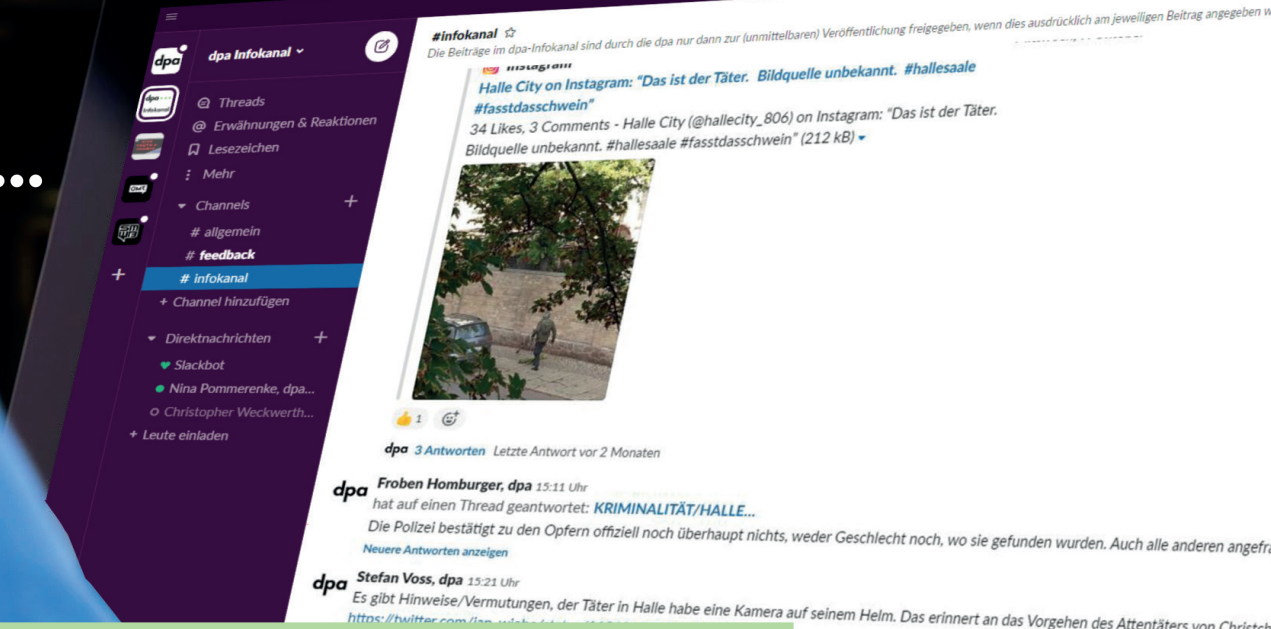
dpa Infokanal
Threads
Erwähnungen & Reaktionen
Lesezeichen
Mehr
Channels
# allgemein
# feedback
# infokanal
+ Channel hinzufügen
Direktnachrichten
Slackbot
Nina Pommerenke, dpa...
Christopher Weckwerth...
+ Leute einladen

#infokanal
Die Beiträge im dpa-Infokanal sind durch die dpa nur dann zur (unmittelbaren) Veröffentlichung freigegeben, wenn dies ausdrücklich am jeweiligen Beitrag angegeben w

Instagram
Halle City on Instagram: "Das ist der Täter. Bildquelle unbekannt. #hallesaale #fasstdasschwein"
34 Likes, 3 Comments - Halle City (@hallecity_806) on Instagram: "Das ist der Täter. Bildquelle unbekannt. #hallesaale #fasstdasschwein" (212 kB)

1

3 Antworten Letzte Antwort vor 2 Monaten

Froben Homburger, dpa 15:11 Uhr
hat auf einen Thread geantwortet: KRIMINALITÄT/HALLE...
Die Polizei bestätigt zu den Opfern offiziell noch überhaupt nichts, weder Geschlecht noch, wo sie gefunden wurden. Auch alle anderen angefra
Neuere Antworten anzeigen

Stefan Voss, dpa 15:21 Uhr
Es gibt Hinweise/Vermutungen, der Täter in Halle habe eine Kamera auf seinem Helm. Das erinnert an das Vorgehen des Attentäters von Christch
https://twitter.com/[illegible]